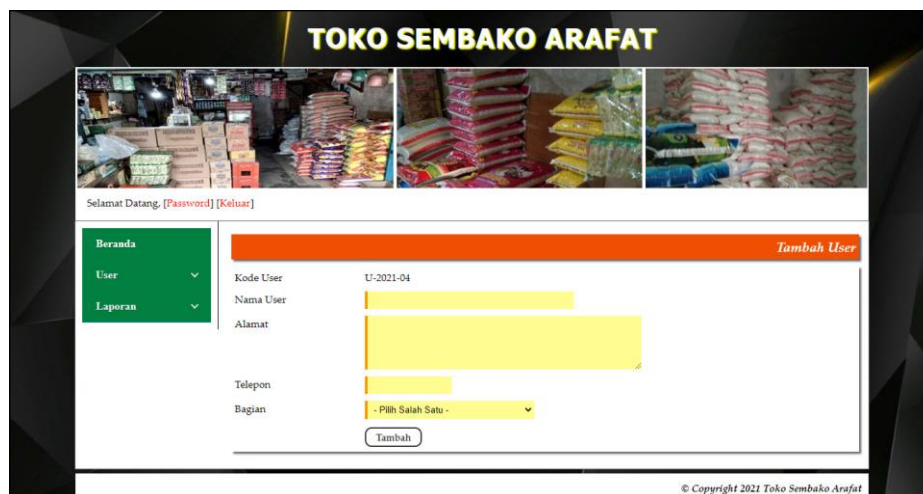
TOKO SEMBAKO ARAFAT

Selamat Datang, [Password] [Keluar]

Beranda

User

Laporan

Tambah User

Kode User U-2021-04

Nama User

Alamat

Telepon

Bagian - Pilih Salah Satu -

Tambah

© Copyright 2021 Toko Sembako Arafat